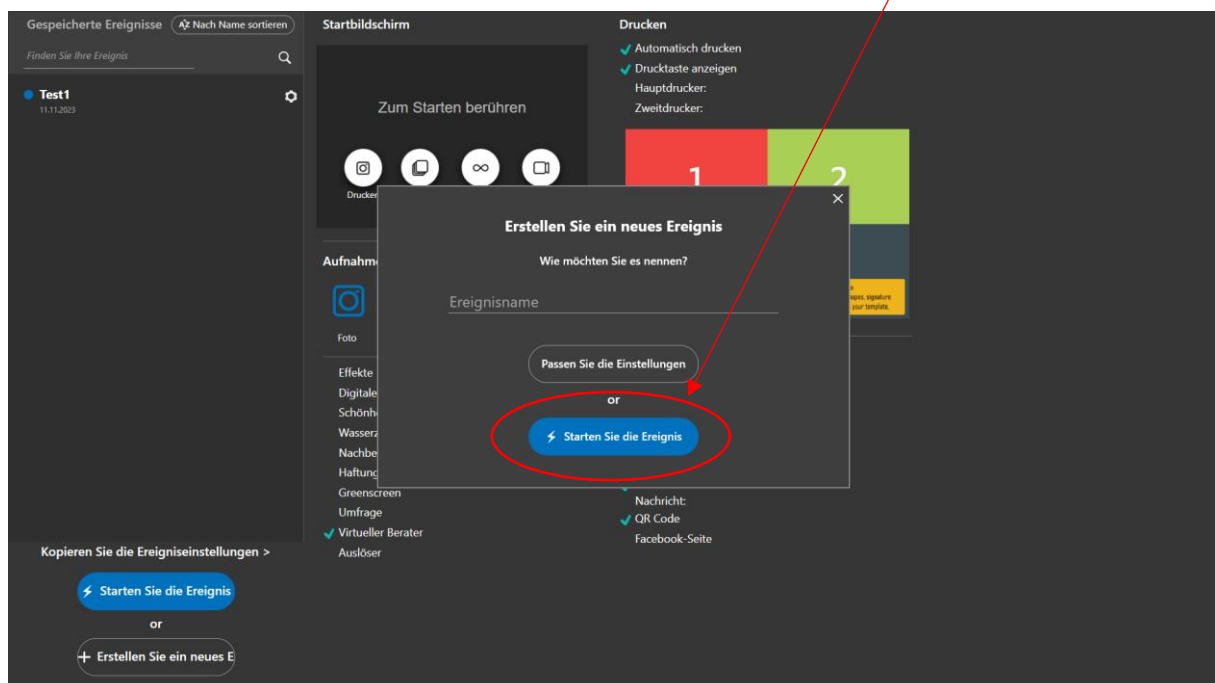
Gespeicherte Ereignisse
Nach Name sortieren
Finden Sie Ihre Ereignis
Test1
11.11.2023

Startbildschirm
Zum Starten berühren
Drucken

Drucken
Automatisch drucken
Drucktaste anzeigen
Hauptdrucker:
Zweitdrucker:
1
2
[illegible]apps, signature
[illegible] your template.

Aufnahme
Foto
Effekte
Digitale
Schönh
Wasserz
Nachbe
Haftung
Greenscreen
Umfrage
Virtueller Berater
Auslöser

Erstellen Sie ein neues Ereignis
Wie möchten Sie es nennen?
Ereignisname
Passen Sie die Einstellungen
or
Starten Sie die Ereignis

Nachricht:
QR Code
Facebook-Seite

Kopieren Sie die Ereigniseinstellungen >
Starten Sie die Ereignis
or
Erstellen Sie ein neues E